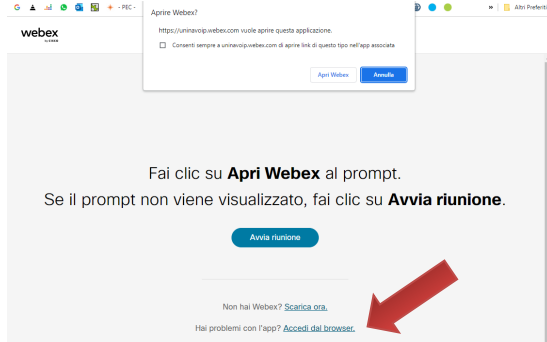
- PEC -

» Altri Preferiti

webex
by cisco

Aprire Webex?

https://uninavoip.webex.com vuole aprire questa applicazione.

Consenti sempre a uninavoip.webex.com di aprire link di questo tipo nell'app associata

Apri Webex

Annulla

Fai clic su **Apri Webex** al prompt.

Se il prompt non viene visualizzato, fai clic su **Avvia riunione**.

Avvia riunione

Non hai Webex? Scarica ora.

Hai problemi con l'app? Accedi dal browser.